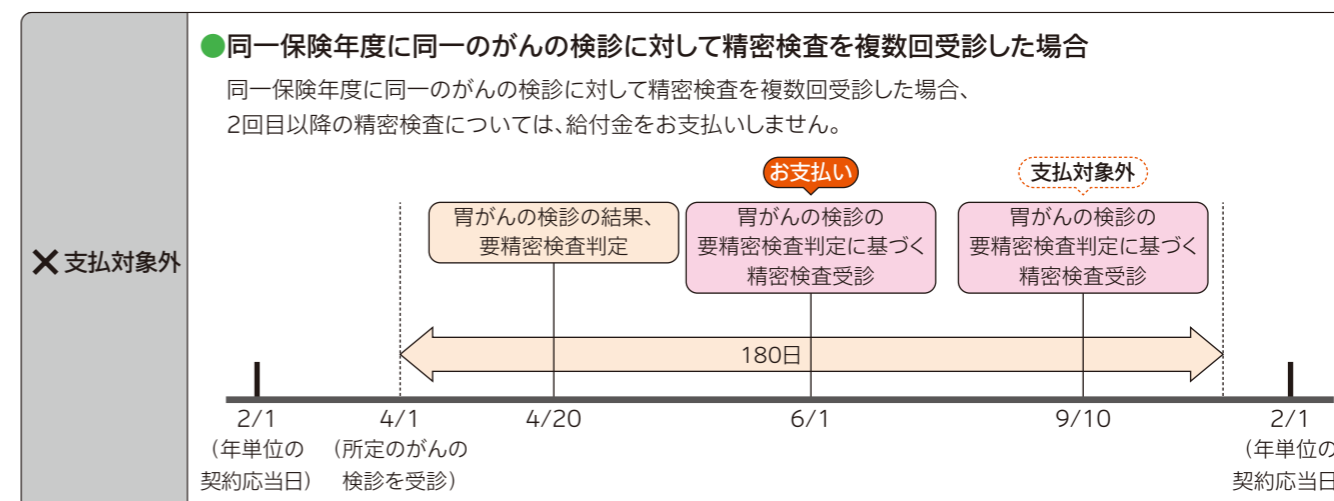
✕ 支払対象外

●同一保険年度に同一のがんの検診に対して精密検査を複数回受診した場合

同一保険年度に同一のがんの検診に対して精密検査を複数回受診した場合、2回目以降の精密検査については、給付金をお支払いしません。

お支払い

支払対象外

胃がんの検診の結果、要精密検査判定

胃がんの検診の要精密検査判定に基づく精密検査受診

胃がんの検診の要精密検査判定に基づく精密検査受診

180日

2/1（年単位の契約応当日）

4/1（所定のがんの検診を受診）

4/20

6/1

9/10

2/1（年単位の契約応当日）